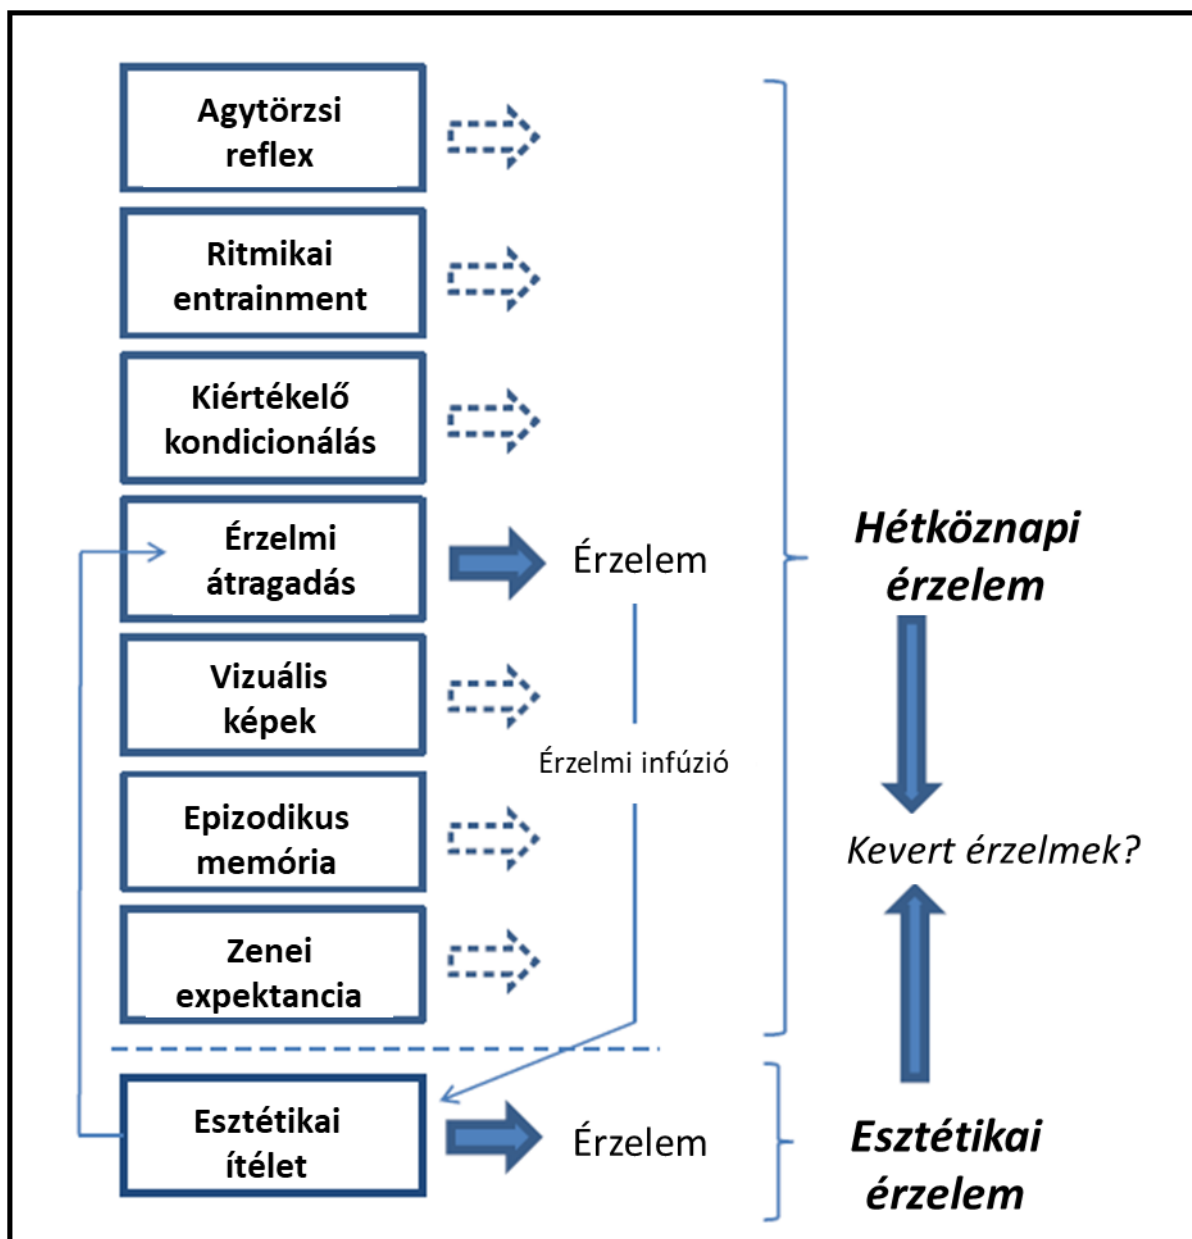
Agytörzsi reflex

Ritmikai entrainment

Kiértékelő kondicionálás

Érzelmi átragadás

Érzelem

Vizuális képek

Érzelmi infúzió

Epizodikus memória

Zenei expektancia

Hétköznapi érzelem

Kevert érzelmek?

Esztétikai ítélet

Érzelem

Esztétikai érzelem